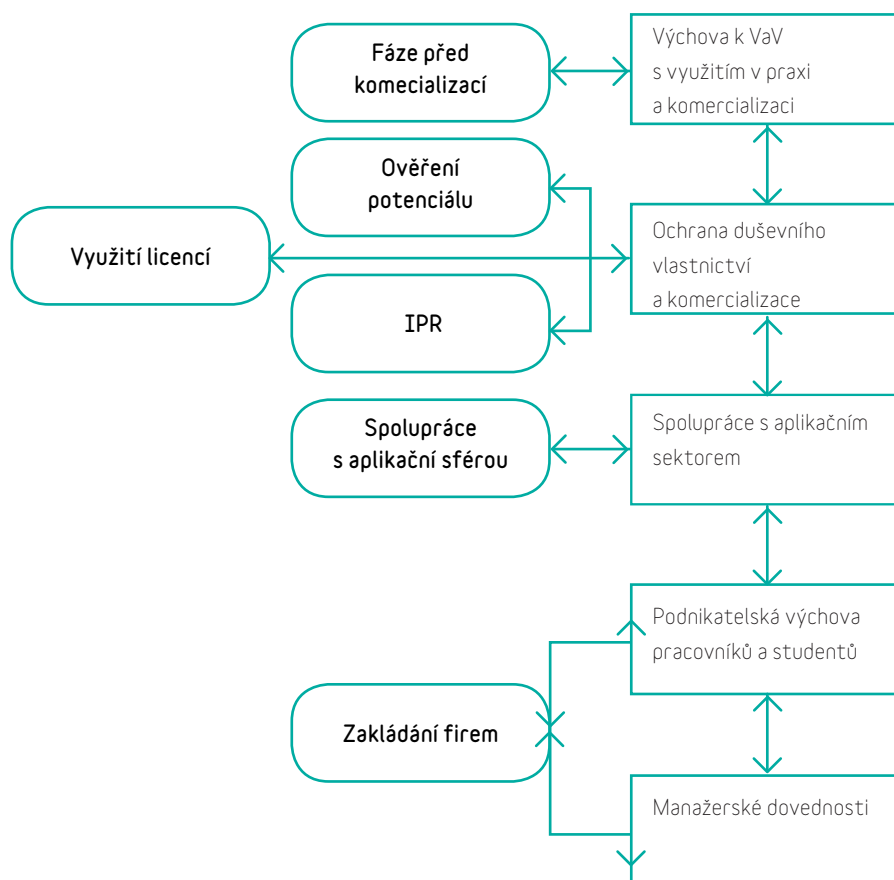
Fáze před komecializací

Výchova k VaV s využitím v praxi a komercializaci

Ověření potenciálu

Využití licencí

Ochrana duševního vlastnictví a komercializace

IPR

Spolupráce s aplikační sférou

Spolupráce s aplikačním sektorem

Podnikatelská výchova pracovníků a studentů

Zakládání firem

Manažerské dovednosti